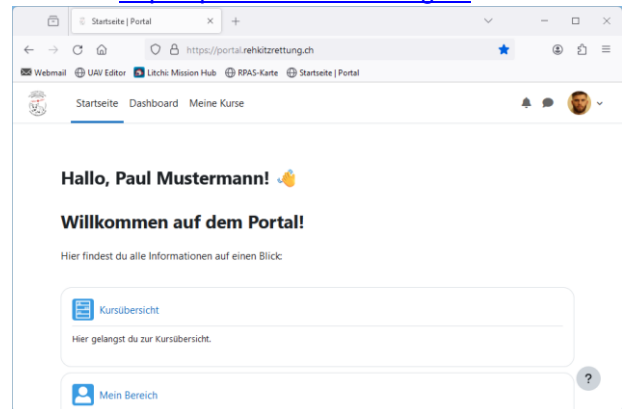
Startseite | Portal

https://portal.rehkitzrettung.ch

Webmail UAV Editor Litchi Mission Hub RPAS-Karte Startseite | Portal

Startseite Dashboard Meine Kurse

Hallo, Paul Mustermann! 👋

Willkommen auf dem Portal!

Hier findest du alle Informationen auf einen Blick:

Kursübersicht

Hier gelangst du zur Kursübersicht.

Mein Bereich

?